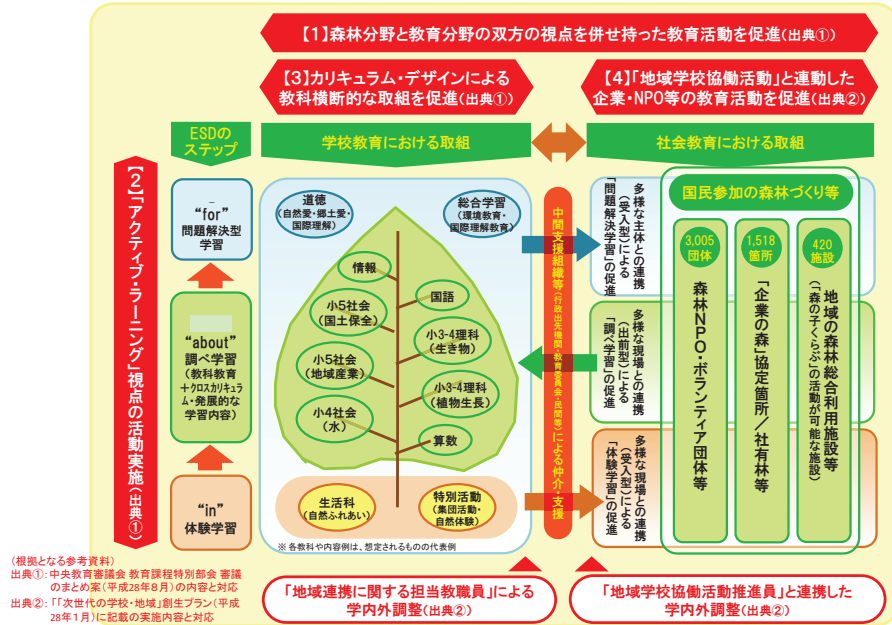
【1】森林分野と教育分野の双方の視点を併せ持った教育活動を促進（出典①）

【3】カリキュラム・デザインによる教科横断的な取組を促進（出典①）

【4】「地域学校協働活動」と連動した企業・NPO等の教育活動を促進（出典②）

ESDのステップ

学校教育における取組

社会教育における取組

【2】「アクティブ・ラーニング」視点の活動実施（出典①）

"for"
問題解決型学習

"about"
調べ学習
（教科教育＋クロスカリキュラム・発展的な学習内容）

"in"
体験学習

道徳
（自然愛・郷土愛・国際理解）

総合学習
（環境教育・国際理解教育）

情報

国語

小5社会
（国土保全）

小3・4理科
（生き物）

小5社会
（地域産業）

小3・4理科
（植物生長）

小4社会
（水）

算数

生活科
（自然ふれあい）

特別活動
（集団活動・自然体験）

※ 各教科や内容例は、想定されるものの代表例

中間支援組織等（行政出先機関、教育委員会、民間等）による仲介・支援

多様な主体との連携（受入型）による「問題解決学習」の促進

多様な現場との連携（出前型）による「調べ学習」の促進

多様な現場との連携（受入型）による「体験学習」の促進

国民参加の森林づくり等

3,005団体
森林NPO・ボランティア団体等

1,518箇所
「企業の森」協定箇所／社有林等

420施設
地域の森林総合利用施設等（「森の子くらぶ」の活動が可能な施設）

（根拠となる参考資料）
出典①：中央教育審議会 教育課程特別部会 審議のまとめ案（平成28年8月）の内容と対応
出典②：「『次世代の学校・地域』創生プラン（平成28年1月）」に記載の実施内容と対応

「地域連携に関する担当教職員」による学内外調整（出典②）

「地域学校協働活動推進員」と連携した学内外調整（出典②）